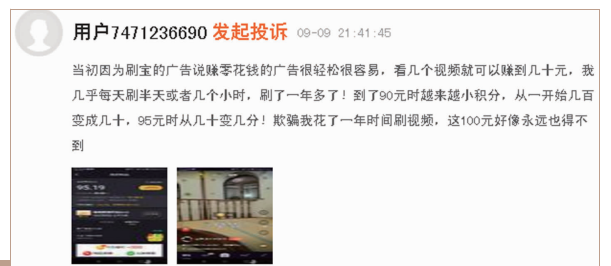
用户7471236690 发起投诉 09-09 21:41:45

当初因为刷宝的广告说赚零花钱的广告很轻松很容易，看几个视频就可以赚到几十元，我几乎每天刷半天或者几个小时，刷了一年多了！到了90元时越来越小积分，从一开始几百变成几十，95元时从几十变几分！欺骗我花了一年时间刷视频，这100元好像永远也得不到

95.19